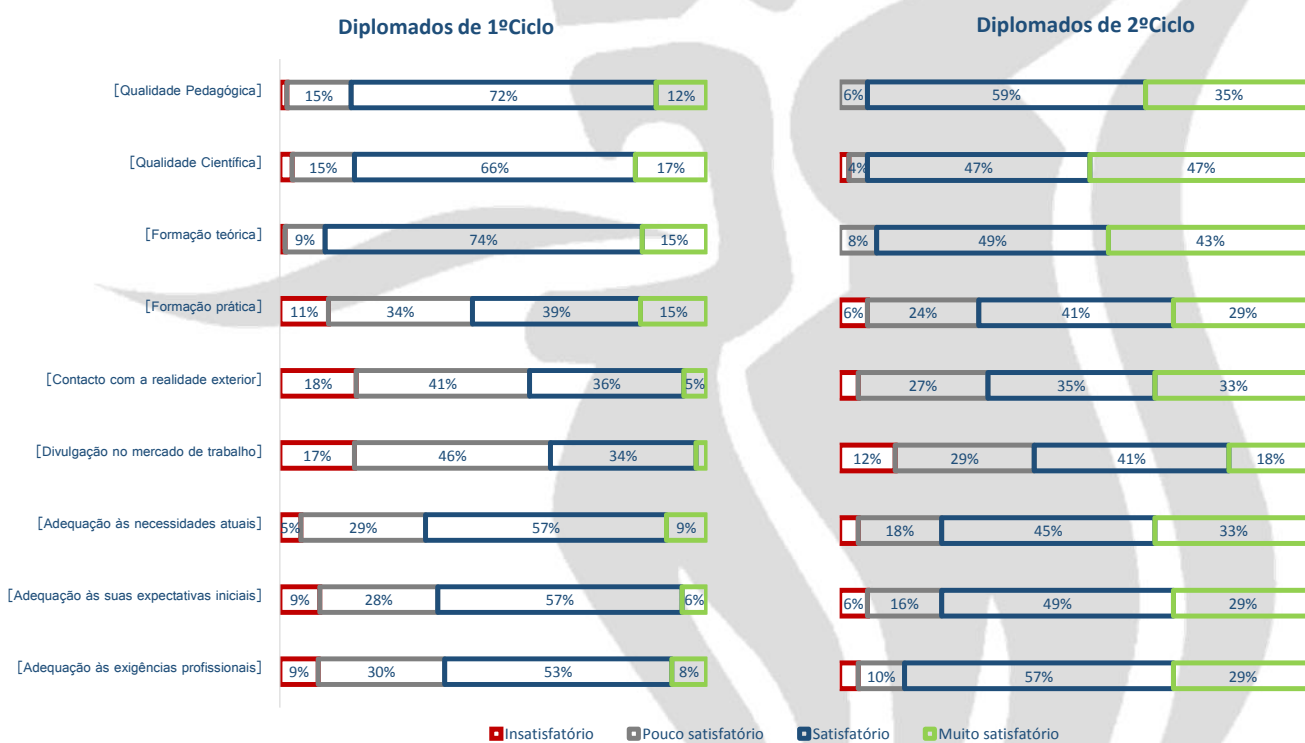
Diplomados de 1ºCiclo

Diplomados de 2ºCiclo

| | Diplomados de 1ºCiclo | Diplomados de 2ºCiclo |
|---|---|---|
| [Qualidade Pedagógica] | 15% 72% 12% | 6% 59% 35% |
| [Qualidade Científica] | 15% 66% 17% | 4% 47% 47% |
| [Formação teórica] | 9% 74% 15% | 8% 49% 43% |
| [Formação prática] | 11% 34% 39% 15% | 6% 24% 41% 29% |
| [Contacto com a realidade exterior] | 18% 41% 36% 5% | 27% 35% 33% |
| [Divulgação no mercado de trabalho] | 17% 46% 34% | 12% 29% 41% 18% |
| [Adequação às necessidades atuais] | 5% 29% 57% 9% | 18% 45% 33% |
| [Adequação às suas expectativas iniciais] | 9% 28% 57% 6% | 6% 16% 49% 29% |
| [Adequação às exigências profissionais] | 9% 30% 53% 8% | 10% 57% 29% |

Insatisfatório Pouco satisfatório Satisfatório Muito satisfatório